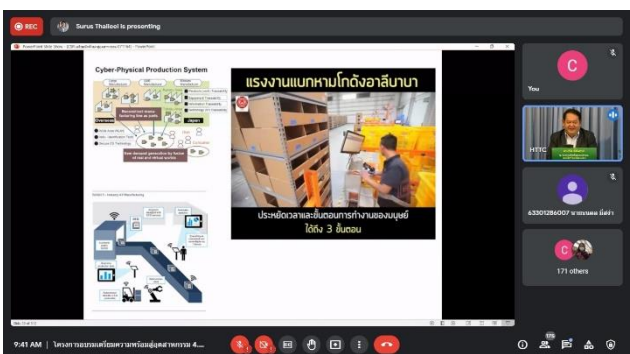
REC

Surus Thalleel is presenting

Cyber-Physical Production System

แรงงานแบกหามโกดังอาลีบาบา

ประหยัดเวลาและขั้นตอนการทำงานของมนุษย์ ได้ถึง 3 ขั้นตอน

C

You

HTTC

63301286007 นายขนพล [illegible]

C

171 others

9:41 AM | โครงการอบรมเตรียมความพร้อมสู่อุตสาหกรรม 4....

175